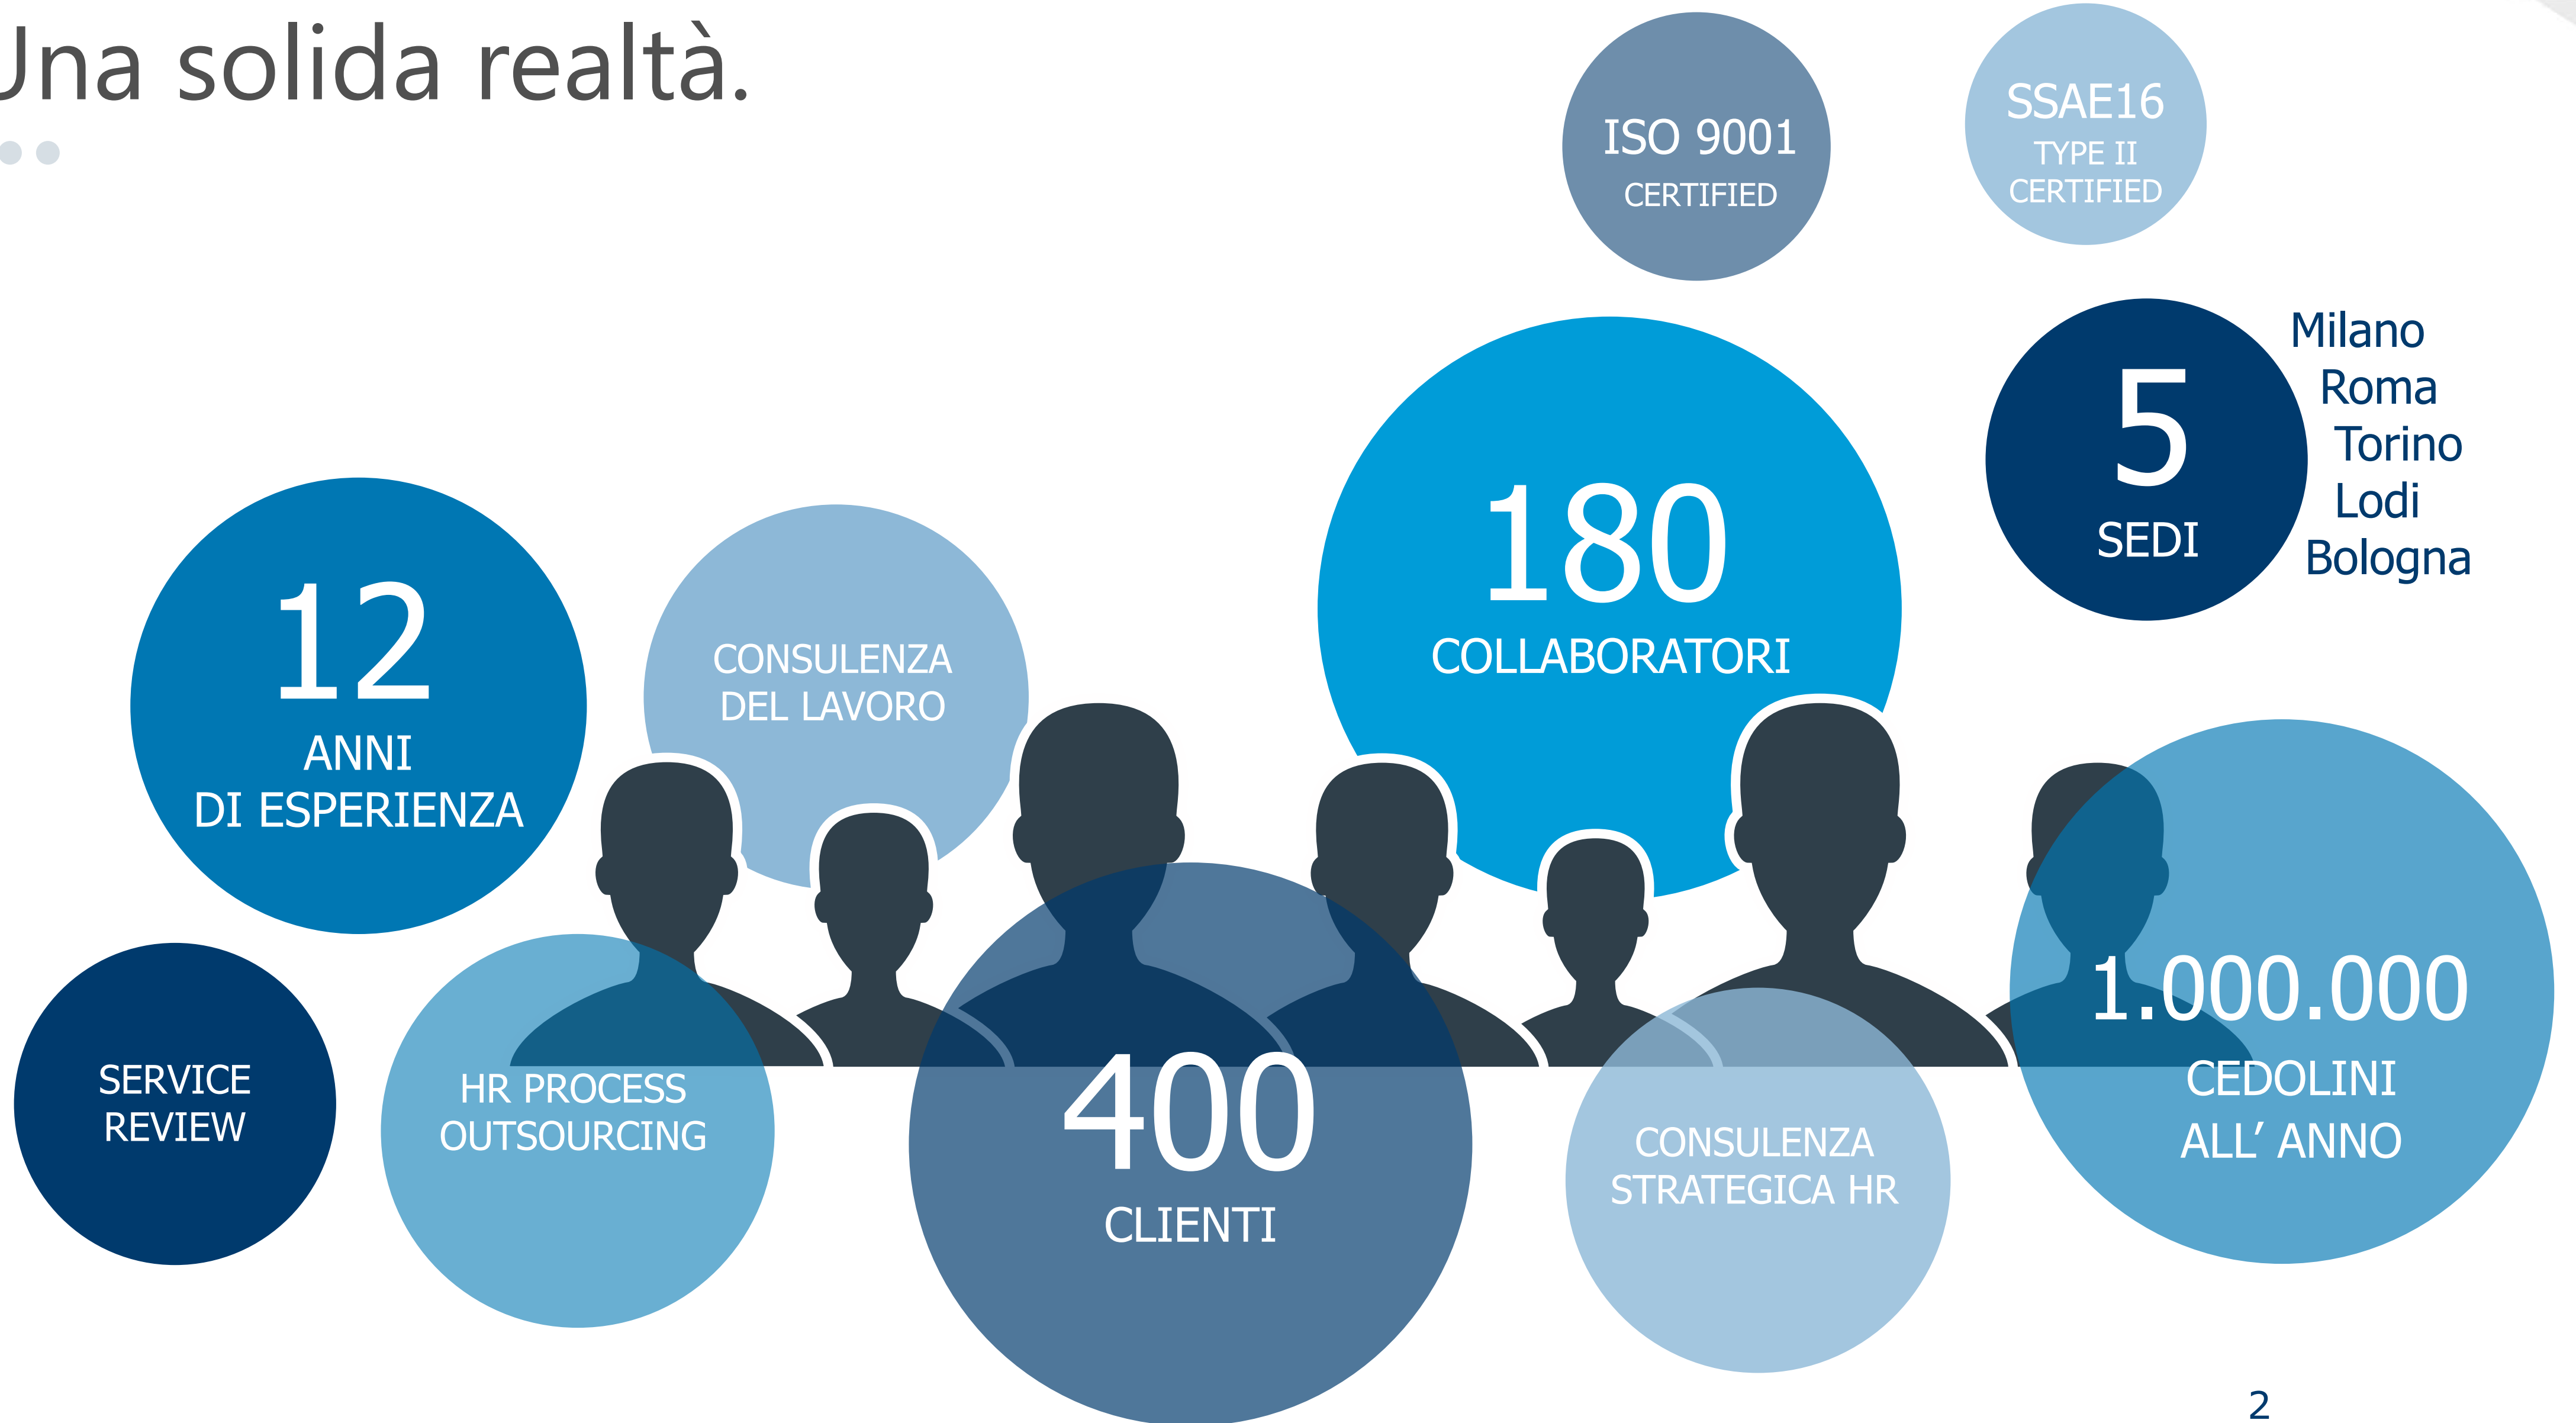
Una solida realtà.

ISO 9001
CERTIFIED

SSAE16
TYPE II
CERTIFIED

5
SEDI

Milano
Roma
Torino
Lodi
Bologna

180
COLLABORATORI

12
ANNI
DI ESPERIENZA

CONSULENZA
DEL LAVORO

SERVICE
REVIEW

HR PROCESS
OUTSOURCING

400
CLIENTI

CONSULENZA
STRATEGICA HR

1.000.000
CEDOLINI
ALL' ANNO

2